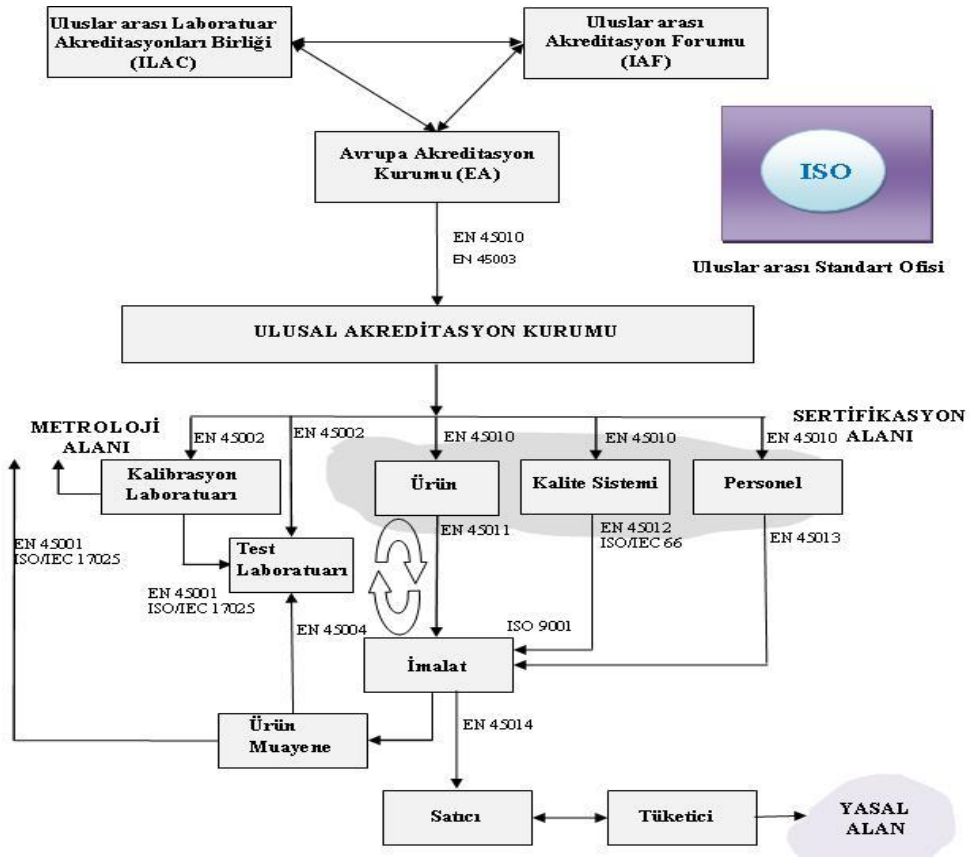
Uluslar arası Laboratuar Akreditasyonları Birliği (ILAC)

Uluslar arası Akreditasyon Forumu (IAF)

Avrupa Akreditasyon Kurumu (EA)

ISO

Uluslar arası Standart Ofisi

EN 45010
EN 45003

ULUSAL AKREDİTASYON KURUMU

METROLOJİ ALANI

SERTİFİKASYON ALANI

EN 45002

EN 45002

EN 45010

EN 45010

EN 45010

Kalibrasyon Laboratuarı

Ürün

Kalite Sistemi

Personel

EN 45011

EN 45012
ISO/IEC 66

EN 45013

EN 45001
ISO/IEC 17025

Test Laboratuarı

EN 45001
ISO/IEC 17025

ISO 9001

EN 45004

İmalat

EN 45014

Ürün Muayene

Satıcı

Tüketici

YASAL ALAN